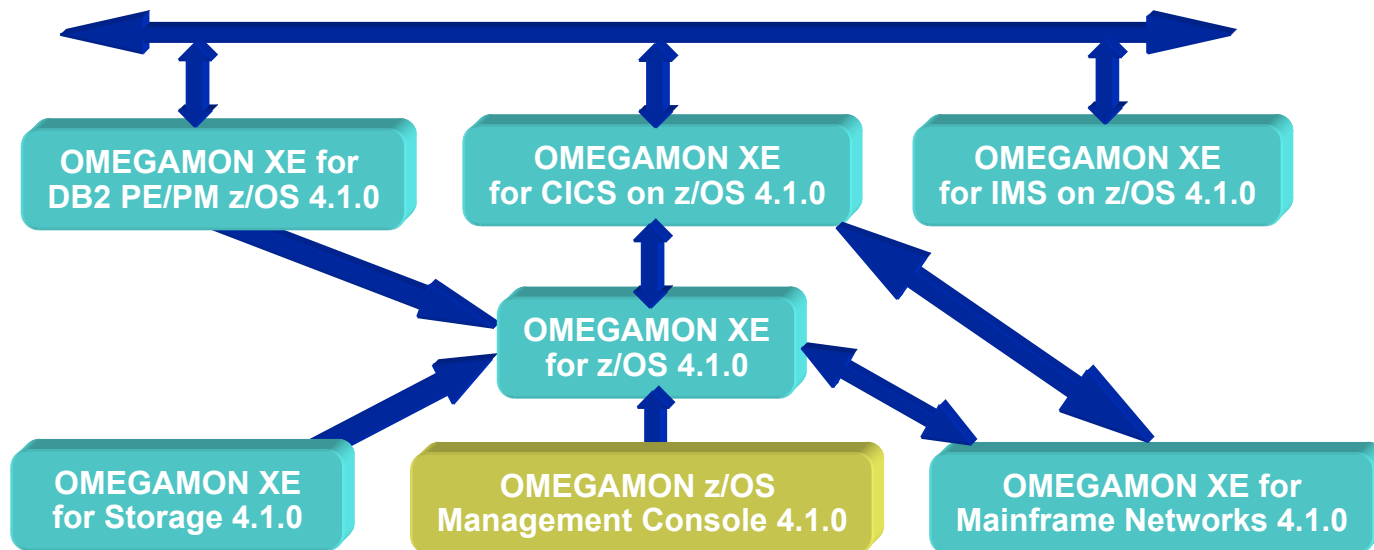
OMEGAMON XE for DB2 PE/PM z/OS 4.1.0

OMEGAMON XE for CICS on z/OS 4.1.0

OMEGAMON XE for IMS on z/OS 4.1.0

OMEGAMON XE for z/OS 4.1.0

OMEGAMON XE for Storage 4.1.0

OMEGAMON z/OS Management Console 4.1.0

OMEGAMON XE for Mainframe Networks 4.1.0